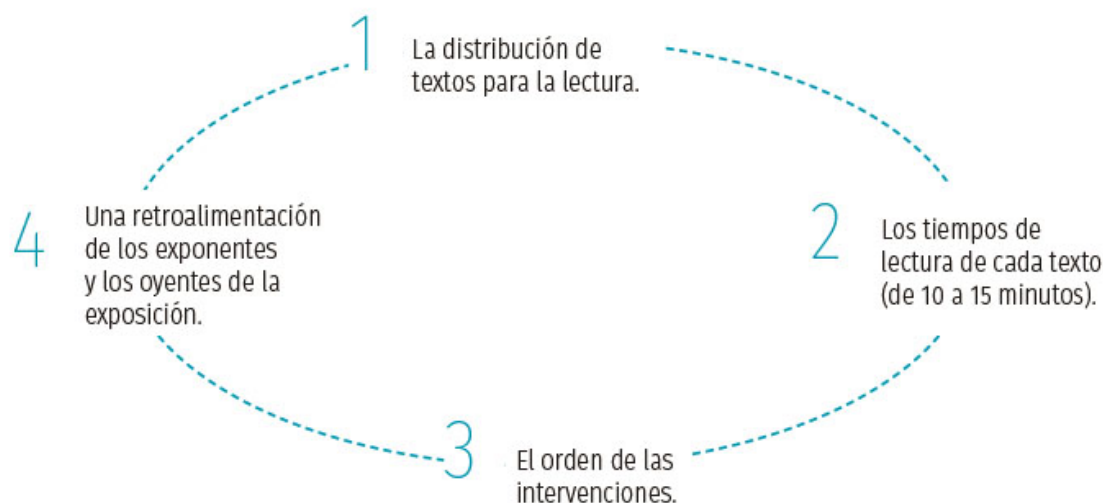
1 La distribución de textos para la lectura.

2 Los tiempos de lectura de cada texto (de 10 a 15 minutos).

3 El orden de las intervenciones.

4 Una retroalimentación de los exponentes y los oyentes de la exposición.